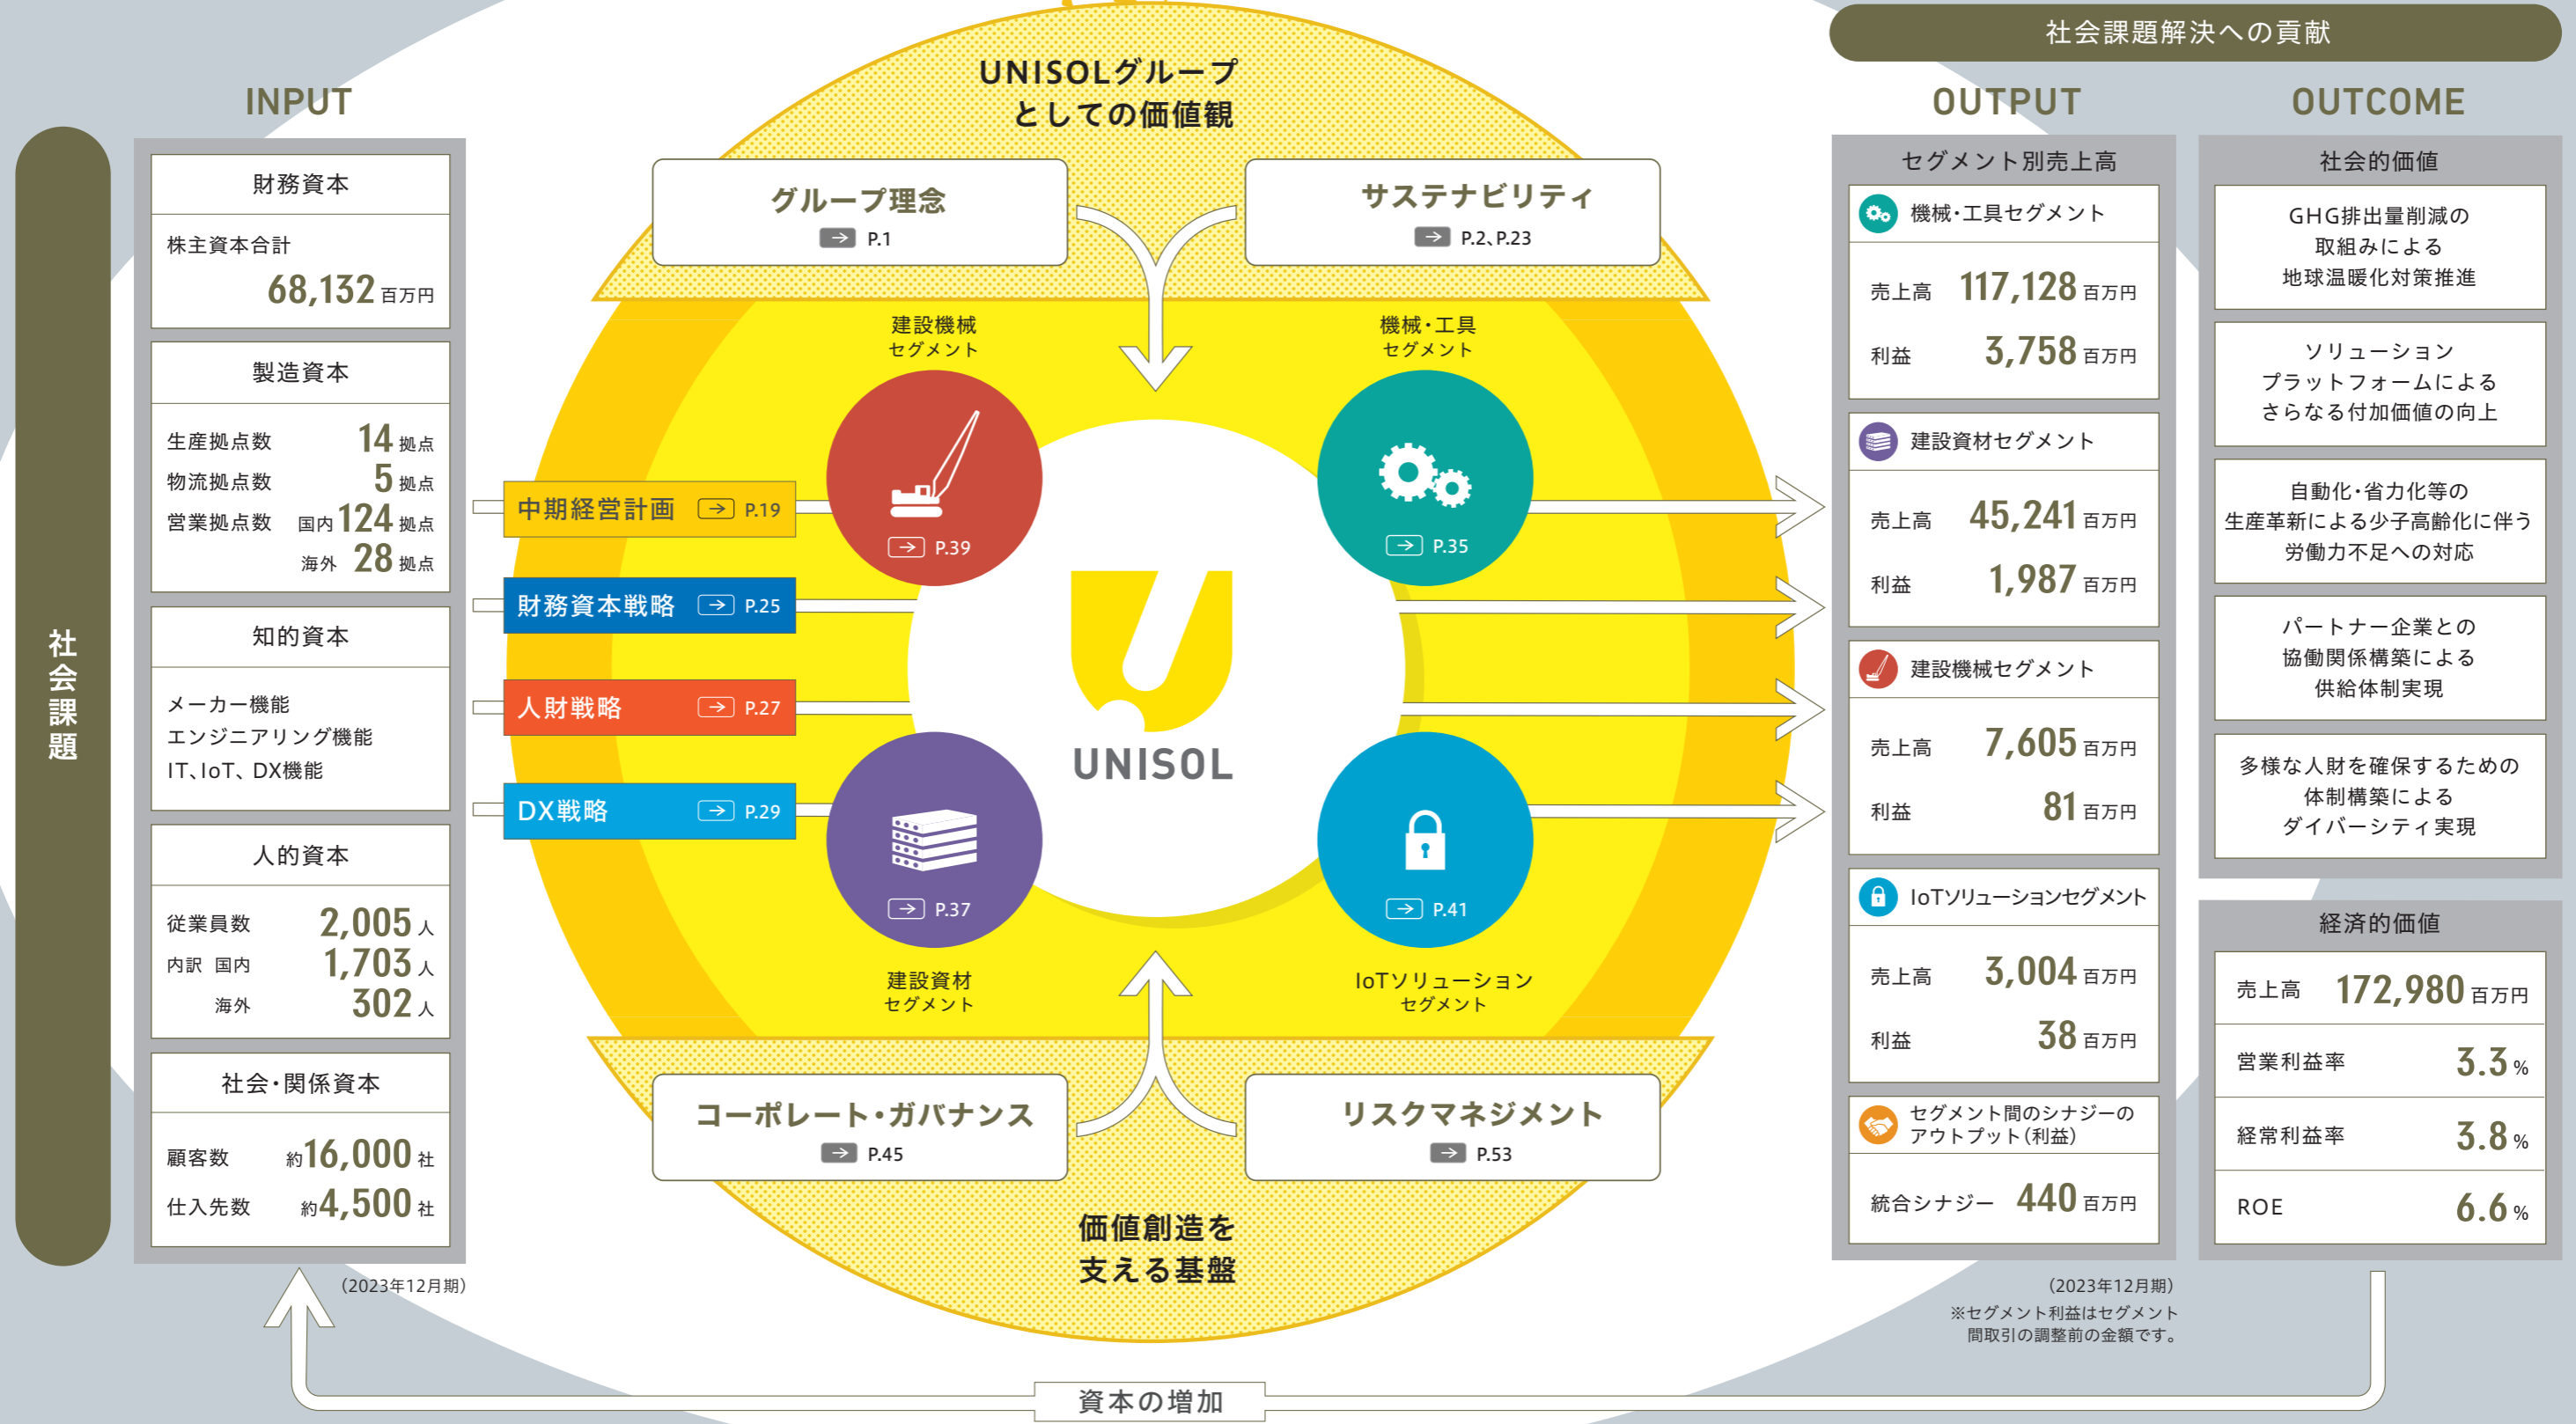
社会課題解決への貢献

INPUT

社会課題

財務資本

株主資本合計

68,132 百万円

製造資本

生産拠点数 14 拠点

物流拠点数 5 拠点

営業拠点数 国内 124 拠点

海外 28 拠点

知的資本

メーカー機能
エンジニアリング機能
IT、IoT、DX機能

人的資本

従業員数 2,005 人

内訳 国内 1,703 人

海外 302 人

社会・関係資本

顧客数 約16,000 社

仕入先数 約4,500 社

（2023年12月期）

UNISOLグループとしての価値観

グループ理念 P.1

サステナビリティ P.2、P.23

建設機械セグメント P.39

機械・工具セグメント P.35

中期経営計画 P.19

財務資本戦略 P.25

人財戦略 P.27

DX戦略 P.29

UNISOL

建設資材セグメント P.37

IoTソリューションセグメント P.41

コーポレート・ガバナンス P.45

リスクマネジメント P.53

価値創造を支える基盤

資本の増加

OUTPUT

セグメント別売上高

機械・工具セグメント

売上高 117,128 百万円

利益 3,758 百万円

建設資材セグメント

売上高 45,241 百万円

利益 1,987 百万円

建設機械セグメント

売上高 7,605 百万円

利益 81 百万円

IoTソリューションセグメント

売上高 3,004 百万円

利益 38 百万円

セグメント間のシナジーのアウトプット（利益）

統合シナジー 440 百万円

（2023年12月期）
※セグメント利益はセグメント間取引の調整前の金額です。

OUTCOME

社会的価値

GHG排出量削減の取組みによる地球温暖化対策推進

ソリューションプラットフォームによるさらなる付加価値の向上

自動化・省力化等の生産革新による少子高齢化に伴う労働力不足への対応

パートナー企業との協働関係構築による供給体制実現

多様な人財を確保するための体制構築によるダイバーシティ実現

経済的価値

売上高 172,980 百万円

営業利益率 3.3 %

経常利益率 3.8 %

ROE 6.6 %